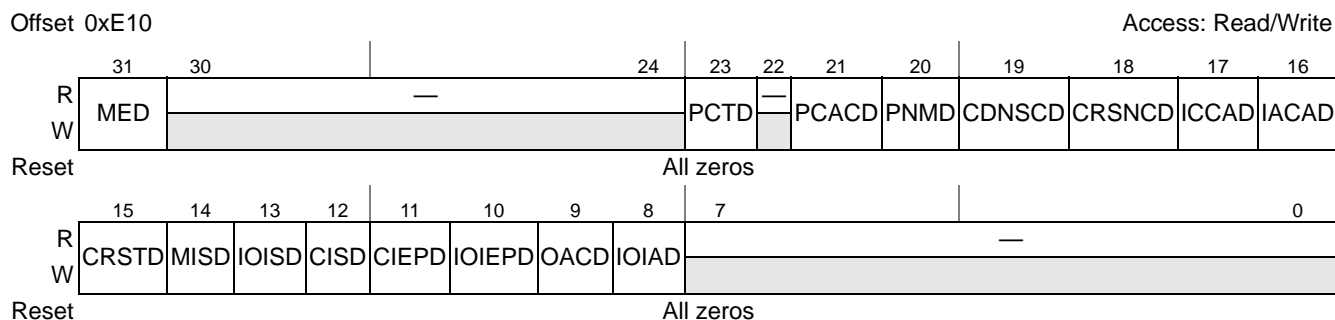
Offset 0xE10

Access: Read/Write

| | 31 | 30 … 24 | 23 | 22 | 21 | 20 | 19 | 18 | 17 | 16 |
|---|---|---|---|---|---|---|---|---|---|---|
| R | MED | — | PCTD | — | PCACD | PNMD | CDNSCD | CRSNCD | ICCAD | IACAD |
| W | | | | | | | | | | |
| Reset | All zeros | | | | | | | | | |

| | 15 | 14 | 13 | 12 | 11 | 10 | 9 | 8 | 7 … 0 |
|---|---|---|---|---|---|---|---|---|---|
| R | CRSTD | MISD | IOISD | CISD | CIEPD | IOIEPD | OACD | IOIAD | — |
| W | | | | | | | | | |
| Reset | All zeros | | | | | | | | |